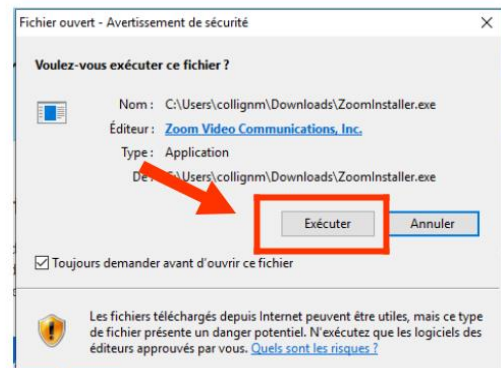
Fichier ouvert - Avertissement de sécurité

Voulez-vous exécuter ce fichier ?

Nom : C:\Users\collignm\Downloads\ZoomInstaller.exe
Éditeur : Zoom Video Communications, Inc.
Type : Application
De : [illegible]\Users\collignm\Downloads\ZoomInstaller.exe

Exécuter
Annuler

Toujours demander avant d'ouvrir ce fichier

Les fichiers téléchargés depuis Internet peuvent être utiles, mais ce type de fichier présente un danger potentiel. N'exécutez que les logiciels des éditeurs approuvés par vous. Quels sont les risques ?